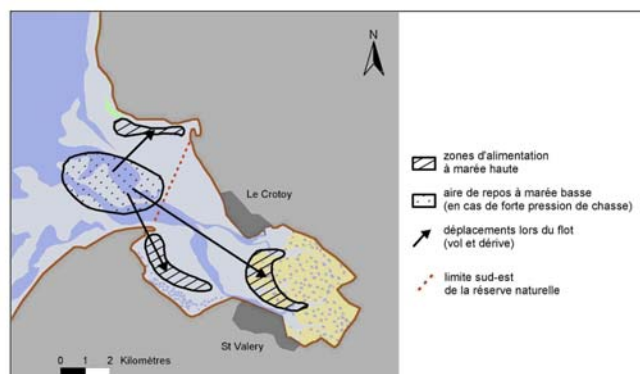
N

Le Crotoy

St Valery

0 1 2 Kilomètres

zones d'alimentation à marée haute

aire de repos à marée basse (en cas de forte pression de chasse)

déplacements lors du flot (vol et dérive)

limite sud-est de la réserve naturelle